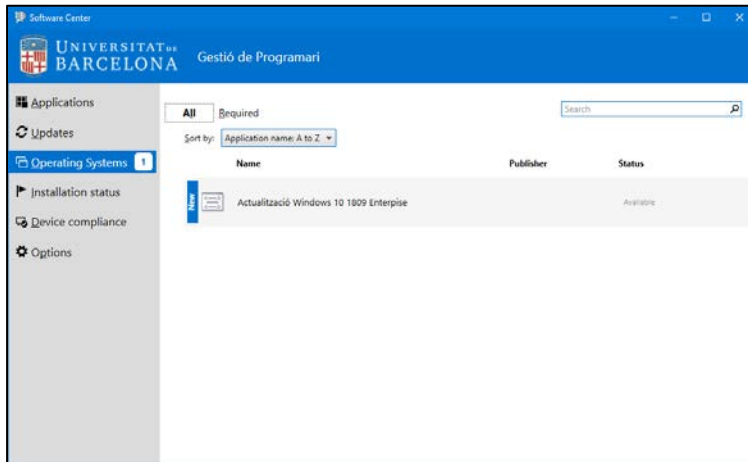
Software Center

UNIVERSITAT DE BARCELONA

Gestió de Programari

Applications

Updates

Operating Systems 1

Installation status

Device compliance

Options

All

Required

Search

Sort by: Application name: A to Z

| | Name | Publisher | Status |
|---|---|---|---|
| New | Actualització Windows 10 1809 Enterpise | | Available |